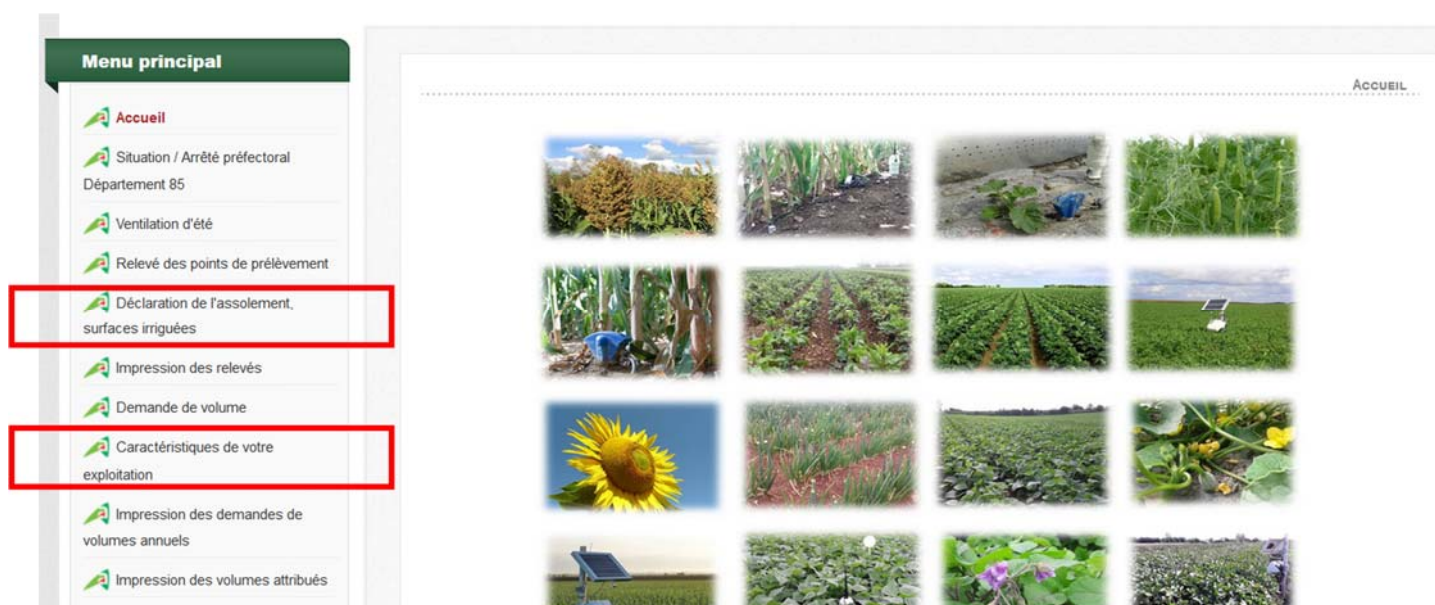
Menu principal

Accueil

Situation / Arrêté préfectoral Département 85

Ventilation d'été

Relevé des points de prélèvement

Déclaration de l'assolement, surfaces irriguées

Impression des relevés

Demande de volume

Caractéristiques de votre exploitation

Impression des demandes de volumes annuels

Impression des volumes attribués

ACCUEIL